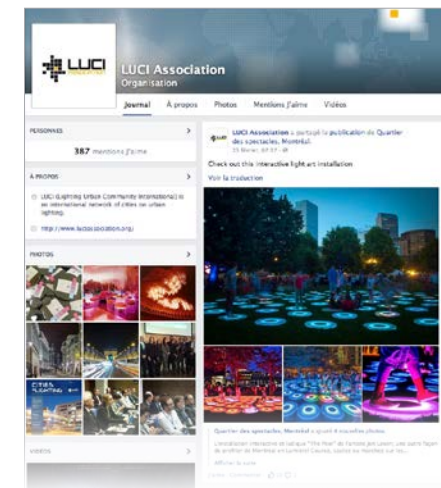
LUCI
ASSOCIATION

LUCI Association
Organisation

Journal À propos Photos Mentions J'aime Vidéos

PERSONNES

387 mentions J'aime

À PROPOS

LUCI (Lighting Urban Community International) is an international network of cities on urban lighting.

http://www.luciassociation.org/

PHOTOS

CITIES LIGHTING

VIDÉOS

LUCI Association a partagé la publication de Quartier des spectacles, Montréal.
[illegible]

Check out this interactive light art installation

Voir la traduction

Quartier des spectacles, Montréal a ajouté 4 nouvelles photos.

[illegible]

Afficher la suite

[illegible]